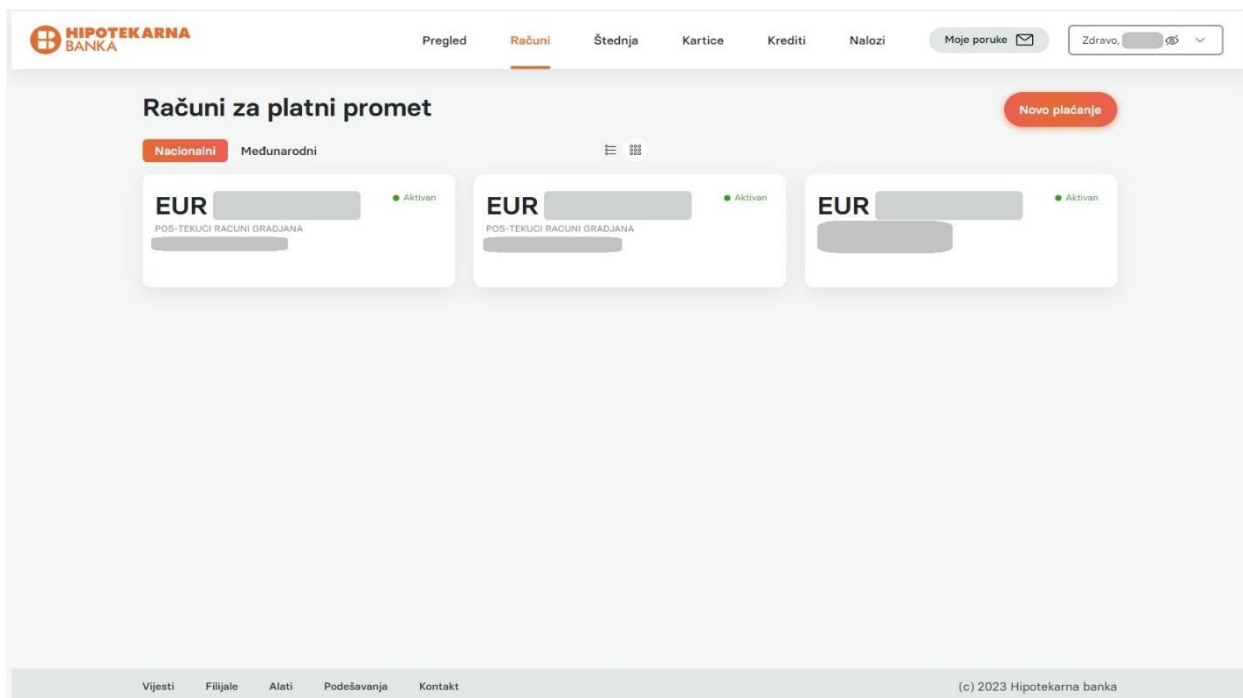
HIPOTEKARNA BANKA

Pregled Računi Štednja Kartice Krediti Nalozi Moje poruke Zdravo, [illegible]

Računi za platni promet

Novo plaćanje

Nacionalni Međunarodni

EUR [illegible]
Aktivan
POS-TEKUCI RACUNI GRADJANA
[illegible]

EUR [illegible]
Aktivan
POS-TEKUCI RACUNI GRADJANA
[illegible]

EUR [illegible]
Aktivan
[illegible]

Vijesti Filijale Alati Podešavanja Kontakt

(c) 2023 Hipotekarna banka